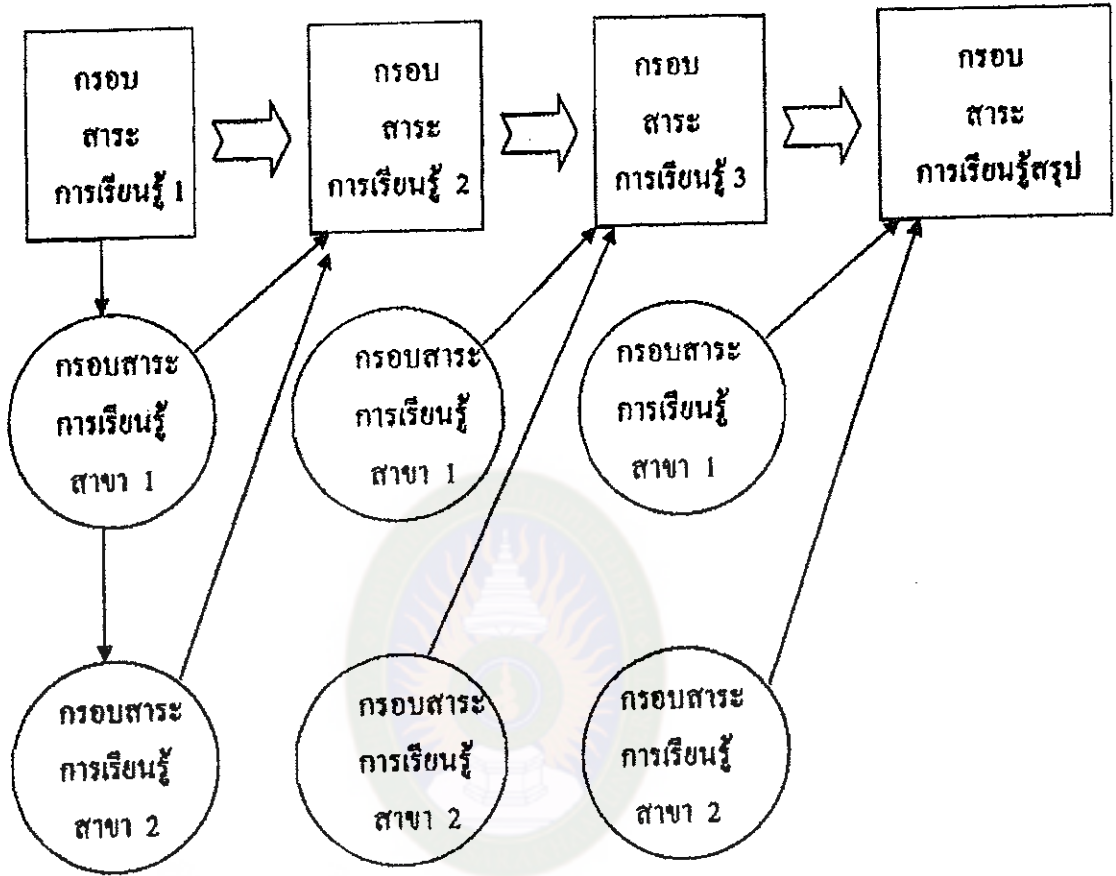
กรอบ สาระ การเรียนรู้ 1

กรอบ สาระ การเรียนรู้ 2

กรอบ สาระ การเรียนรู้ 3

กรอบ สาระ การเรียนรู้สรุป

กรอบสาระ การเรียนรู้ สาขา 1

กรอบสาระ การเรียนรู้ สาขา 1

กรอบสาระ การเรียนรู้ สาขา 1

กรอบสาระ การเรียนรู้ สาขา 2

กรอบสาระ การเรียนรู้ สาขา 2

กรอบสาระ การเรียนรู้ สาขา 2